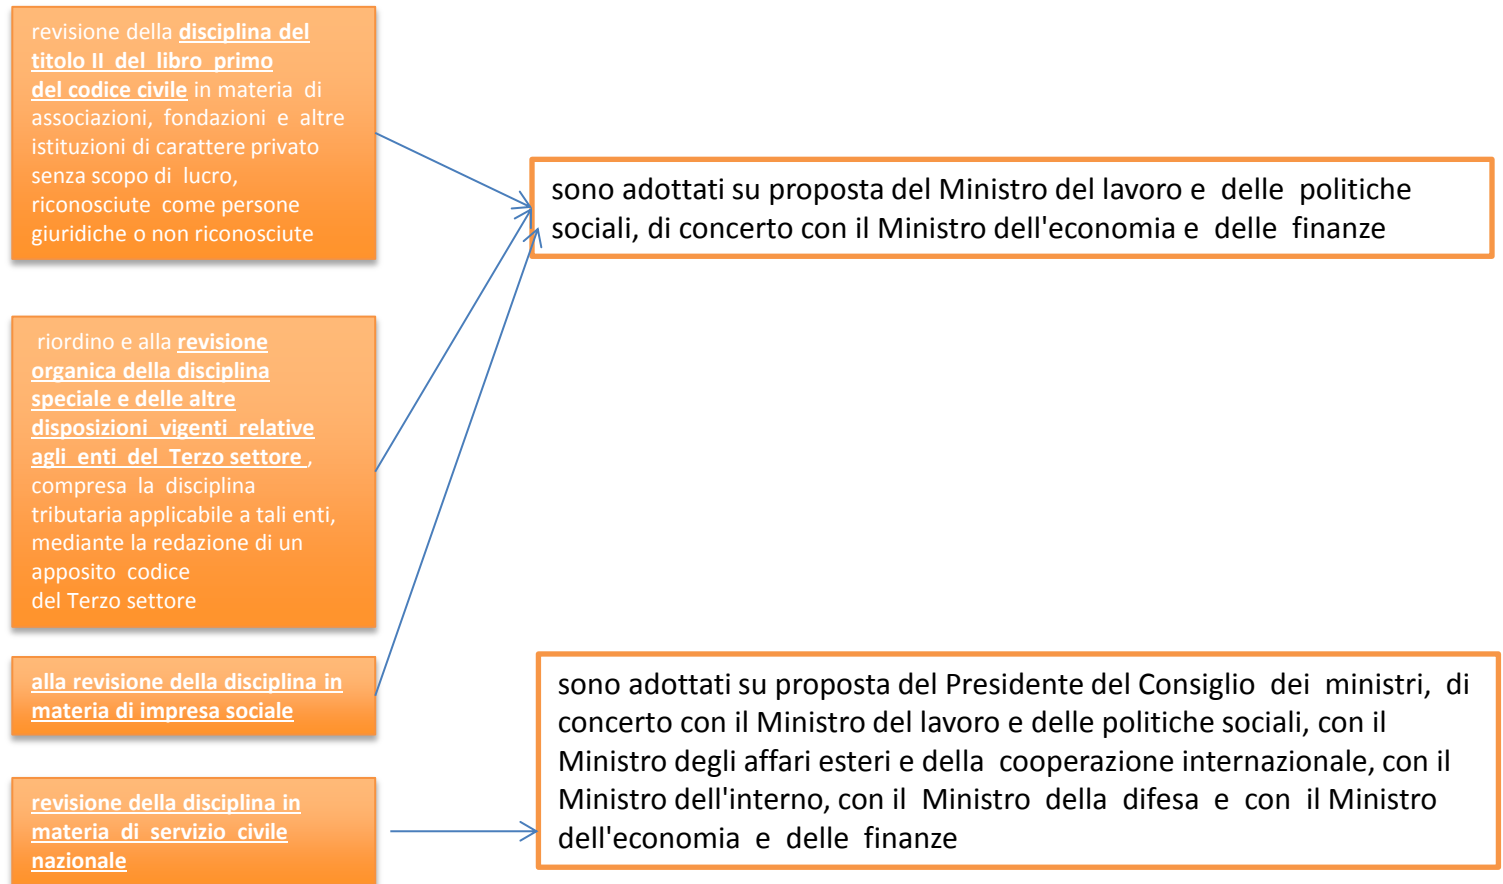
revisione della disciplina del titolo II del libro primo del codice civile in materia di associazioni, fondazioni e altre istituzioni di carattere privato senza scopo di lucro, riconosciute come persone giuridiche o non riconosciute

sono adottati su proposta del Ministro del lavoro e delle politiche sociali, di concerto con il Ministro dell'economia e delle finanze

riordino e alla revisione organica della disciplina speciale e delle altre disposizioni vigenti relative agli enti del Terzo settore, compresa la disciplina tributaria applicabile a tali enti, mediante la redazione di un apposito codice del Terzo settore

alla revisione della disciplina in materia di impresa sociale

sono adottati su proposta del Presidente del Consiglio dei ministri, di concerto con il Ministro del lavoro e delle politiche sociali, con il Ministro degli affari esteri e della cooperazione internazionale, con il Ministro dell'interno, con il Ministro della difesa e con il Ministro dell'economia e delle finanze

revisione della disciplina in materia di servizio civile nazionale